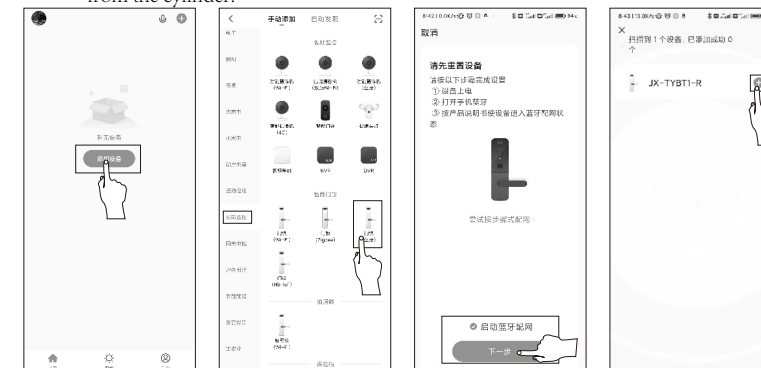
from the cylinder.

暂无设备

添加设备

手动添加 自动发现

电工

照明

大家电

厨房电器

小家电

日常电器

运动健康

安防监控

摄像头

门锁

智能门锁

下一步

取消

请先重置设备

请按以下步骤完成设置
① 设备上电
② 打开手机蓝牙
③ 按产品说明书使设备进入蓝牙配网状态

尝试按步骤式配网 >

启动蓝牙配网

下一步

扫描到 1 个设备，已添加成功 0 个

JX-TYBT1-R